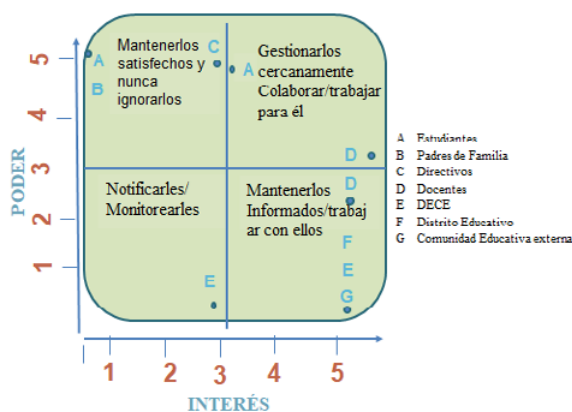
PODER

5
4
3
2
1

A
B
Mantenerlos satisfechos y nunca ignorarlos

C
A
Gestionarlos cercanamente Colaborar/trabajar para él

D

Notificarles/ Monitorearles

D
Mantenerlos Informados/trabajar con ellos

F
E
E
G

1 2 3 4 5

INTERÉS

A Estudiantes
B Padres de Familia
C Directivos
D Docentes
E DECE
F Distrito Educativo
G Comunidad Educativa externa